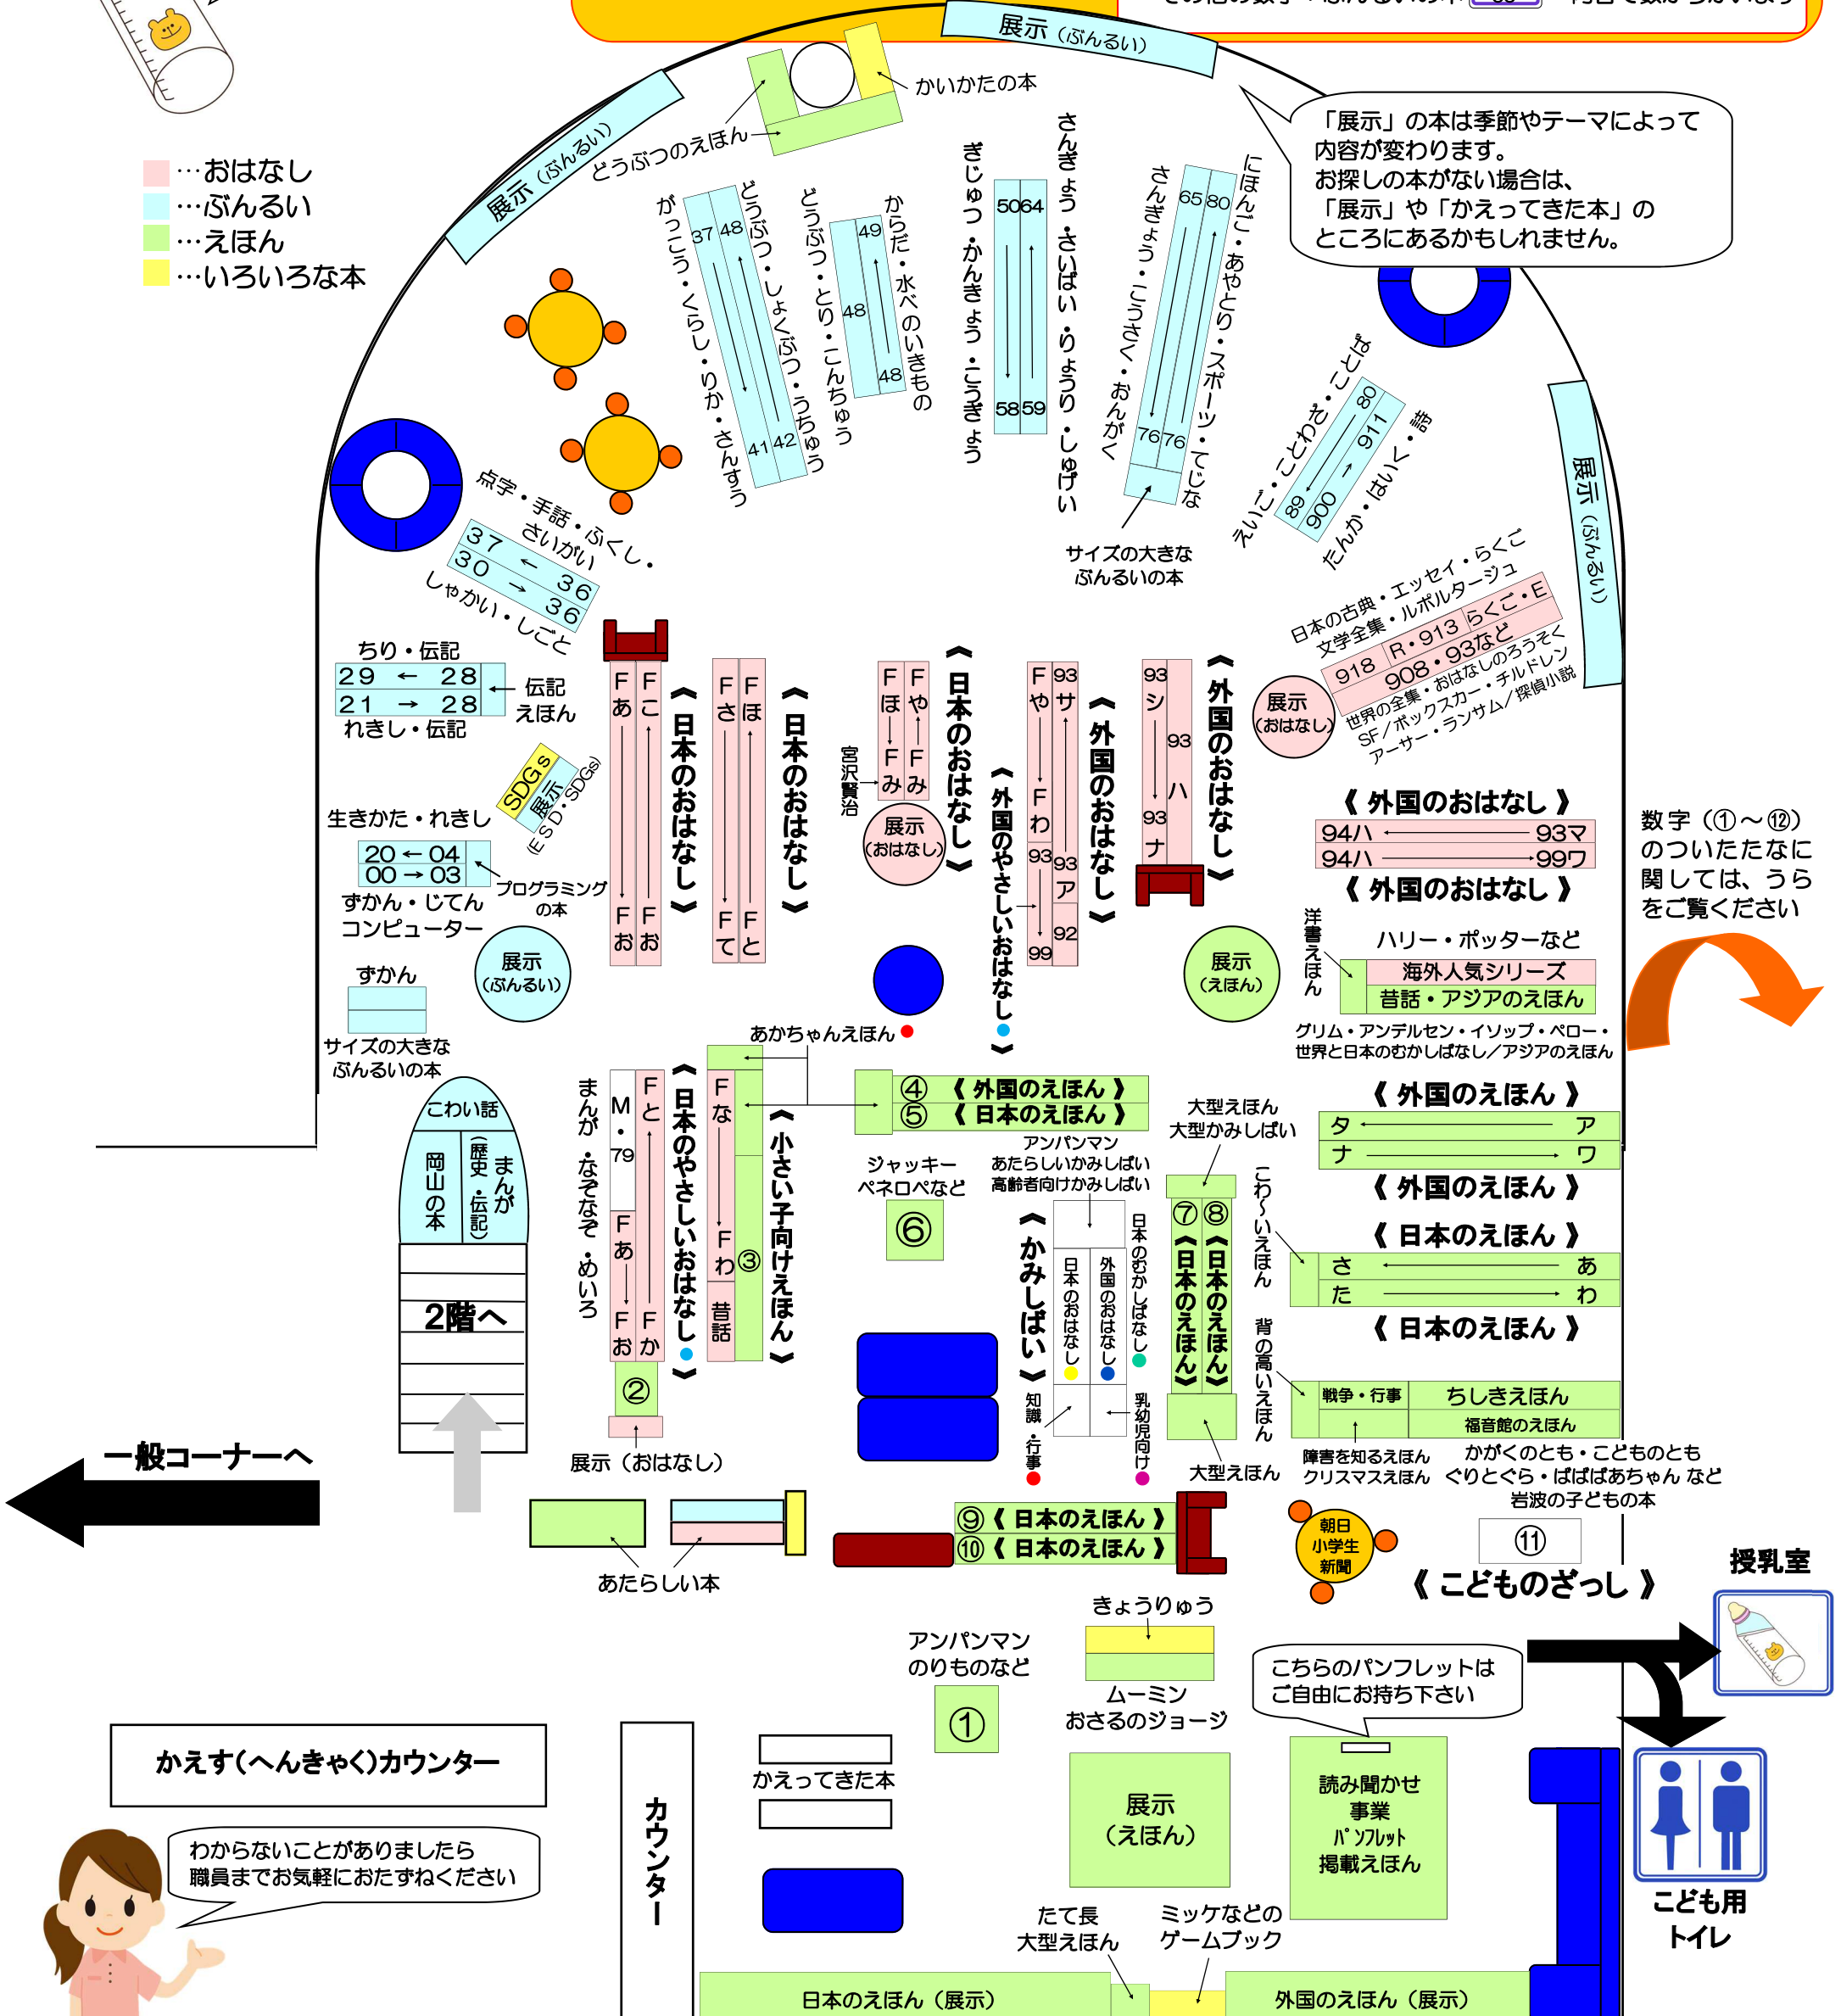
展示（ぶんるい）

かいかたの本

どうぶつのえほん

展示（ぶんるい）

…おはなし
…ぶんるい
…えほん
…いろいろな本

「展示」の本は季節やテーマによって内容が変わります。
お探しの本がない場合は、「展示」や「かえってきた本」のところにあるかもしれません。

がっこう・くらし・りか・さんすう
37 48 41 42
どうぶつ・しょくぶつ・うちゅう
どうぶつ・とり・こんちゅう
49 48 48
からだ・水べのいきもの
ぎじゅつ・かんきょう・こうぎょう
5064 5859
さんぎょう・さいばい・りょうり・しゅげい
さんぎょう・こうさく・おんがく
6580 7676
にほんご・あやとり・スポーツ・てじな
サイズの大きなぶんるいの本

えいご・ことわざ・ことば
89 80 900 911
たんか・はいく・詩

展示（ぶんるい）

点字・手話・ふくし・さいがい
37 ← 36
30 → 36
しゃかい・しごと

ちり・伝記
29 ← 28
21 → 28
れきし・伝記
伝記えほん

日本の古典・エッセイ・らくご
文学全集・ルポルタージュ
らくご・E
918 R・913 908・93など
世界の全集・おはなしのろうそく
SF／ボックスカー・チルドレン
アーサー・ランサム／探偵小説
展示（おはなし）

SDGs展示（ESD・SDGs）

生きかた・れきし
20 ← 04
00 → 03
ずかん・じてん
コンピューター
プログラミングの本

ずかん
サイズの大きなぶんるいの本

展示（ぶんるい）

Fあ Fこ Fお Fお
《日本のおはなし》
Fさ Fほ Fて Fと
《日本のおはなし》
Fほ Fや Fみ Fみ
宮沢賢治
展示（おはなし）
《日本のおはなし》
《外国のやさしいおはなし》
Fや 93サ Fわ 93ア 93 92 99
《外国のおはなし》
93シ 93ハ 93ナ
《外国のおはなし》

《外国のおはなし》
94ハ 93マ
94ハ 99ワ
《外国のおはなし》

数字（①～⑫）のついたたなに関しては、うらをご覧ください

展示（えほん）

洋書えほん
ハリー・ポッターなど
海外人気シリーズ
昔話・アジアのえほん
グリム・アンデルセン・イソップ・ペロー・世界と日本のむかしばなし／アジアのえほん

あかちゃんえほん

こわい話
岡山の本
まんが（歴史・伝記）
2階へ

まんが・なぞなぞ・めいろ
M・79
Fと Fあ Fお Fか
《日本のやさしいおはなし》
②
Fな Fわ 昔話 ③
《小さい子向けえほん》
④《外国のえほん》
⑤《日本のえほん》
アンパンマン
あたらしいかみしばい
高齢者向けかみしばい
ジャッキー
ペネロペなど
⑥
《かみしばい》
日本のおはなし
外国のおはなし
日本のむかしばなし
知識・行事
乳幼児向け
大型えほん
大型かみしばい
⑦《日本のえほん》
⑧《日本のえほん》
大型えほん
こわ～いえほん
背の高いえほん

《外国のえほん》
タ ア
ナ ワ
《外国のえほん》
《日本のえほん》
さ あ
た わ
《日本のえほん》
戦争・行事
ちしきえほん
福音館のえほん
障害を知るえほん
クリスマスえほん
かがくのとも・こどものとも
ぐりとぐら・ばばばあちゃん など
岩波の子どもの本

一般コーナーへ

展示（おはなし）
あたらしい本

⑨《日本のえほん》
⑩《日本のえほん》

朝日小学生新聞

⑪
《こどものざっし》

授乳室

きょうりゅう
ムーミン
おさるのジョージ
アンパンマン
のりものなど
①

こちらのパンフレットはご自由にお持ち下さい

かえす（へんきゃく）カウンター

カウンター

かえってきた本

展示（えほん）

読み聞かせ事業パンフレット掲載えほん

こども用トイレ

わからないことがありましたら職員までお気軽におたずねください

たて長大型えほん
ミッケなどのゲームブック

日本のえほん（展示）
外国のえほん（展示）